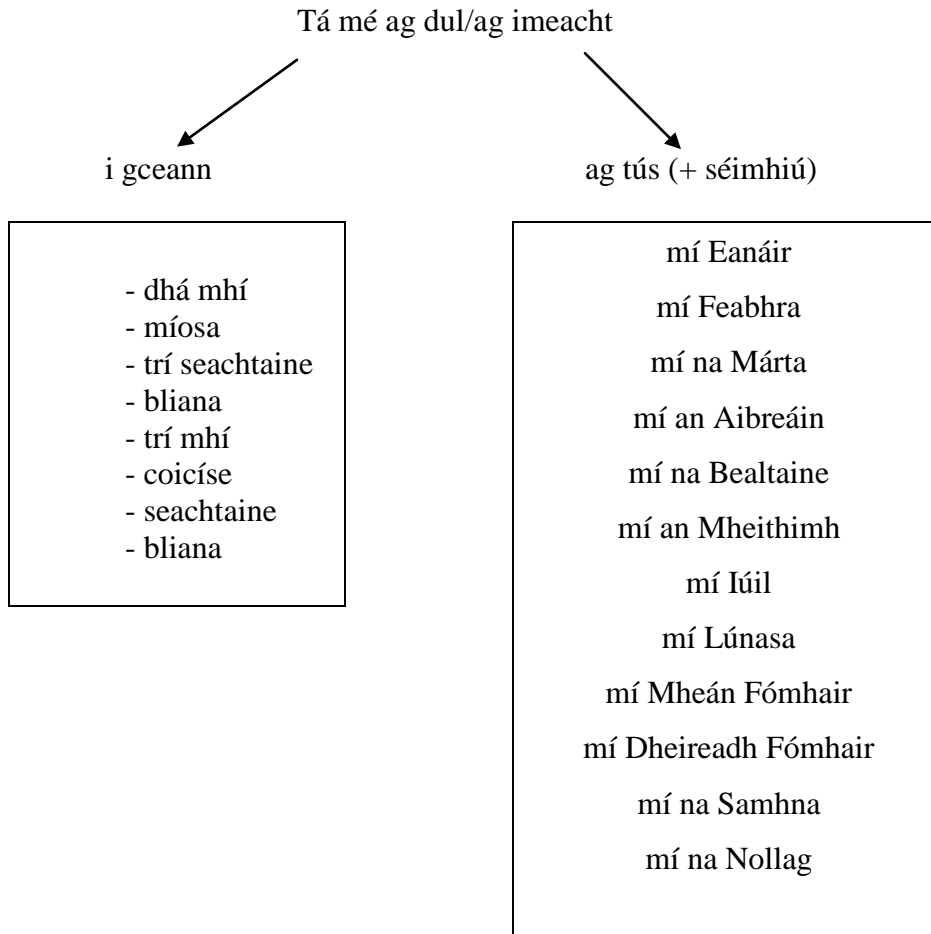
Tá mé ag dul/ag imeacht

i gceann

ag tús (+ séimhiú)

- dhá mhí
- míosa
- trí seachtaine
- bliana
- trí mhí
- coicíse
- seachtaine
- bliana

mí Eanáir
mí Feabhra
mí na Márta
mí an Aibreáin
mí na Bealtaine
mí an Mheithimh
mí Iúil
mí Lúnasa
mí Mheán Fómhair
mí Dheireadh Fómhair
mí na Samhna
mí na Nollag